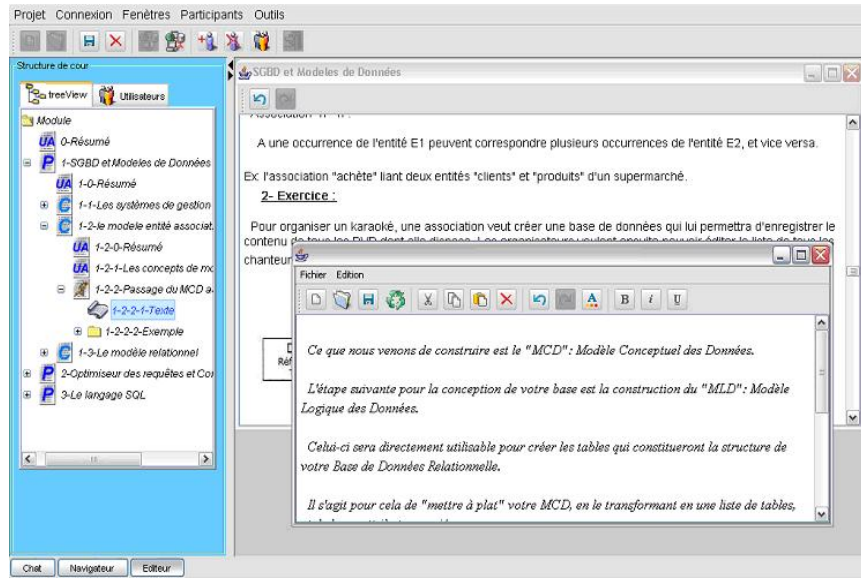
Projet Connexion Fenêtres Participants Outils

Structure de cour

treeView Utilisateurs

Module
UA 0-Résumé
P 1-SGBD et Modeles de Données
UA 1-0-Résumé
C 1-1-Les systèmes de gestion
C 1-2-le modele entité associat
UA 1-2-0-Résumé
UA 1-2-1-Les concepts de mo
1-2-2-Passage du MCD a
1-2-2-1-Texte
1-2-2-2-Exemple
C 1-3-Le modèle relationnel
P 2-Optimiseur des requêtes et Cor
P 3-Le langage SQL

SGBD et Modeles de Données

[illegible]

A une occurrence de l'entité E1 peuvent correspondre plusieurs occurrences de l'entité E2, et vice versa.

Ex: l'association "achète" liant deux entités "clients" et "produits" d'un supermarché.

2- Exercice :

Pour organiser un karaoké, une association veut créer une base de données qui lui permettra d'enregistrer le contenu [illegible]

chanteur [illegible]

D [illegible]
Réf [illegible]

Fichier Edition

B i U

Ce que nous venons de construire est le "MCD": Modèle Conceptuel des Données.

L'étape suivante pour la conception de votre base est la construction du "MLD": Modèle Logique des Données.

Celui-ci sera directement utilisable pour créer les tables qui constitueront la structure de votre Base de Données Relationnelle.

Il s'agit pour cela de "mettre à plat" votre MCD, en le transformant en une liste de tables, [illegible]

Chat Navigateur Editeur